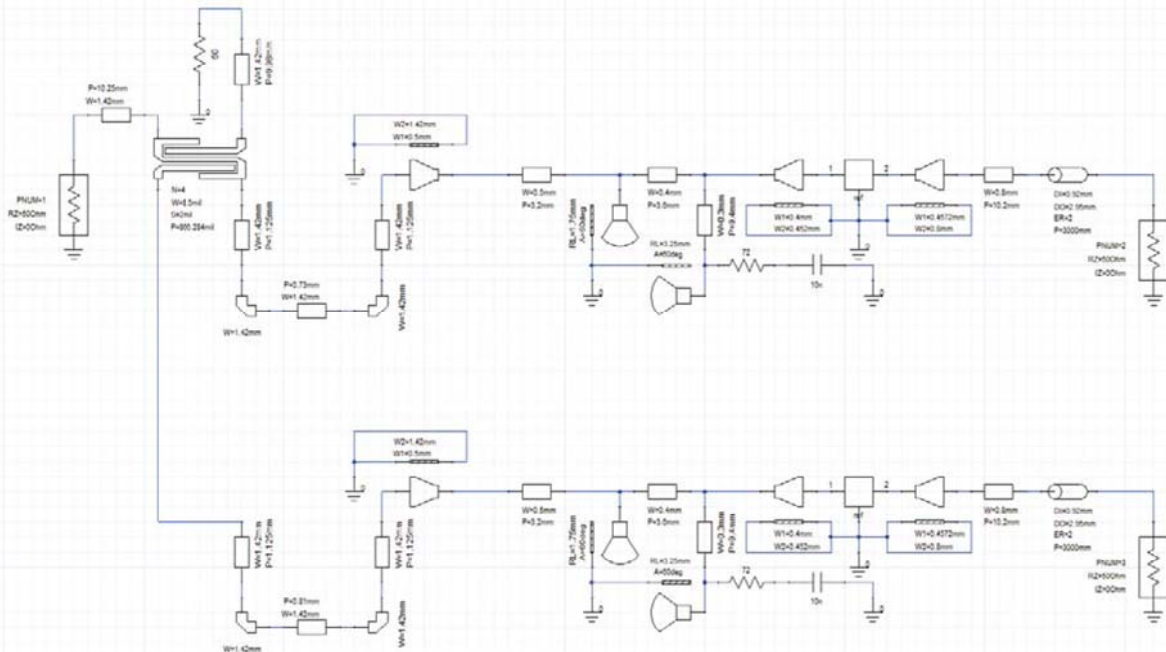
50

W=1.42mm
P=9.98mm

P=10.25mm
W=1.42mm

PNUM=1
RZ=50Ohm
IZ=0Ohm

N=4
W=8.5mil
S=2mil
P=955.284mil

W=1.42mm
P=1.125mm

W=1.42mm
P=1.125mm

P=0.73mm
W=1.42mm

W=1.42mm

W=1.42mm

W2=1.42mm
W1=0.5mm

W=0.5mm
P=3.2mm

W=0.4mm
P=3.5mm

W=0.3mm
P=9.4mm

RL=1.75mm
A=50deg

RL=3.25mm
A=60deg

72

10n

1

2

W1=0.4mm
W2=0.452mm

W1=0.4572mm
W2=0.8mm

W=0.8mm
P=10.2mm

DI=0.92mm
DO=2.95mm
ER=2
P=3000mm

PNUM=2
RZ=50Ohm
IZ=0Ohm

W2=1.42mm
W1=0.5mm

W=1.42mm
P=1.125mm

W=1.42mm
P=1.125mm

P=0.81mm
W=1.42mm

W=1.42mm

W=1.42mm

W=0.5mm
P=3.2mm

W=0.4mm
P=3.5mm

W=0.3mm
P=9.4mm

RL=1.75mm
A=50deg

RL=3.25mm
A=60deg

72

10n

1

2

W1=0.4mm
W2=0.452mm

W1=0.4572mm
W2=0.8mm

W=0.8mm
P=10.2mm

DI=0.92mm
DO=2.95mm
ER=2
P=3000mm

PNUM=3
RZ=50Ohm
IZ=0Ohm